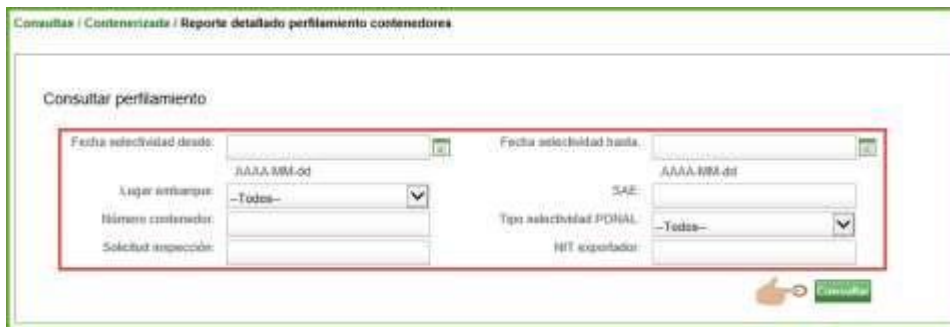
Consultas / Contenerizada / Reporte detallado perfilamiento contenedores

Consultar perfilamiento

Fecha selectividad desde:

AAAA-MM-dd

Fecha selectividad hasta:

AAAA-MM-dd

Lugar embarque: --Todos--

SAE:

Número contenedor:

Tipo selectividad PONAL: --Todos--

Solicitud inspección:

NIT exportador:

Consultar